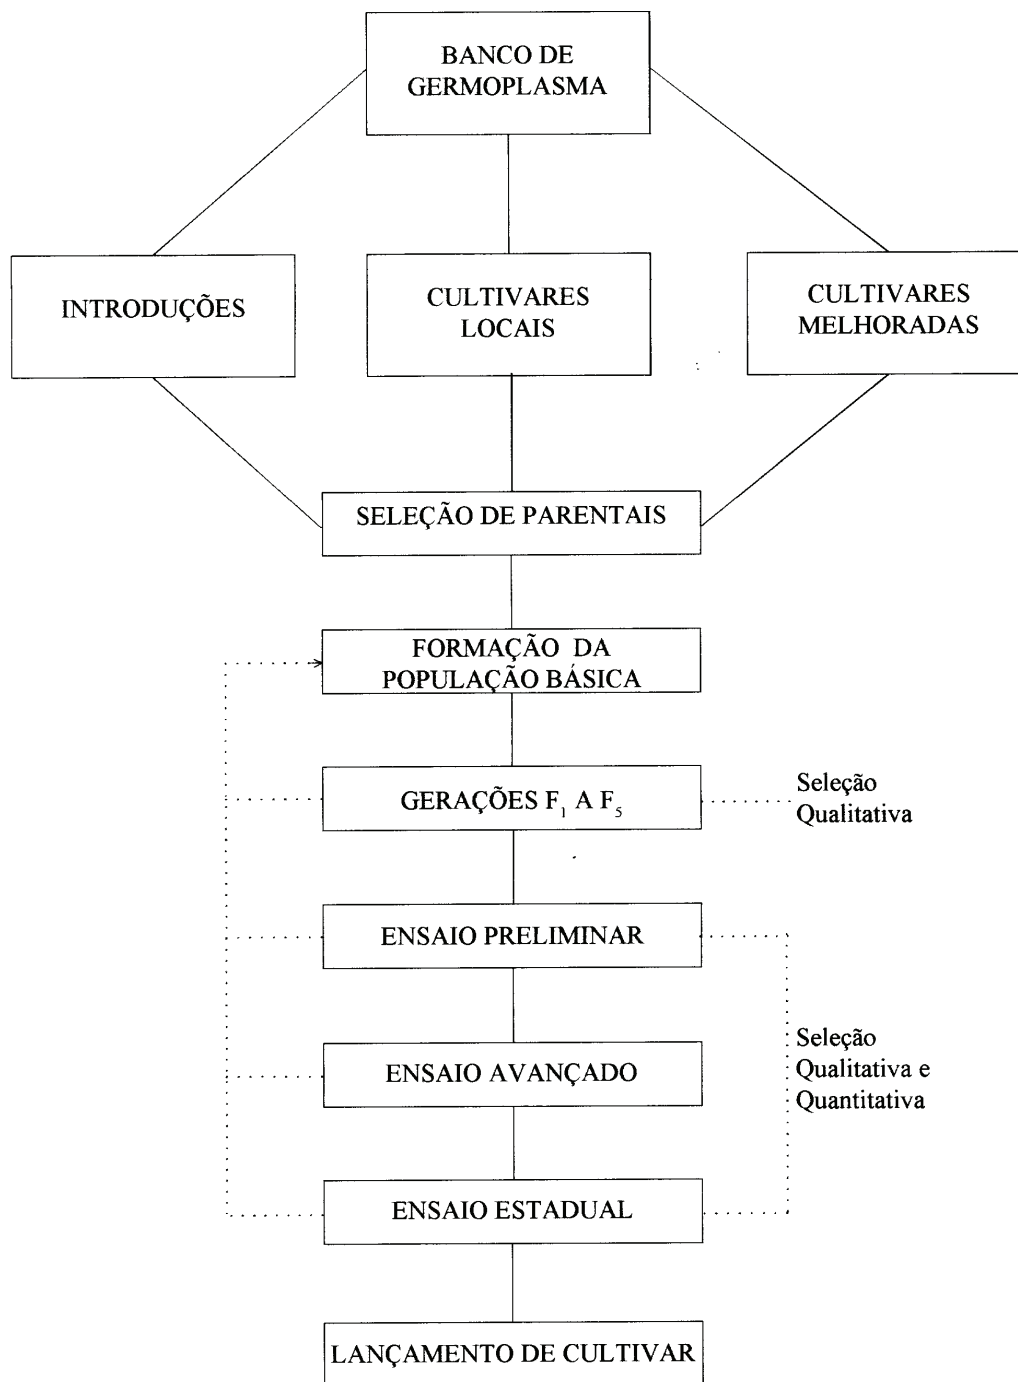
BANCO DE GERMOPLASMA

INTRODUÇÕES

CULTIVARES LOCAIS

CULTIVARES MELHORADAS

SELEÇÃO DE PARENTAIS

FORMAÇÃO DA POPULAÇÃO BÁSICA

GERAÇÕES $F_1$ A $F_5$

Seleção Qualitativa

ENSAIO PRELIMINAR

ENSAIO AVANÇADO

Seleção Qualitativa e Quantitativa

ENSAIO ESTADUAL

LANÇAMENTO DE CULTIVAR